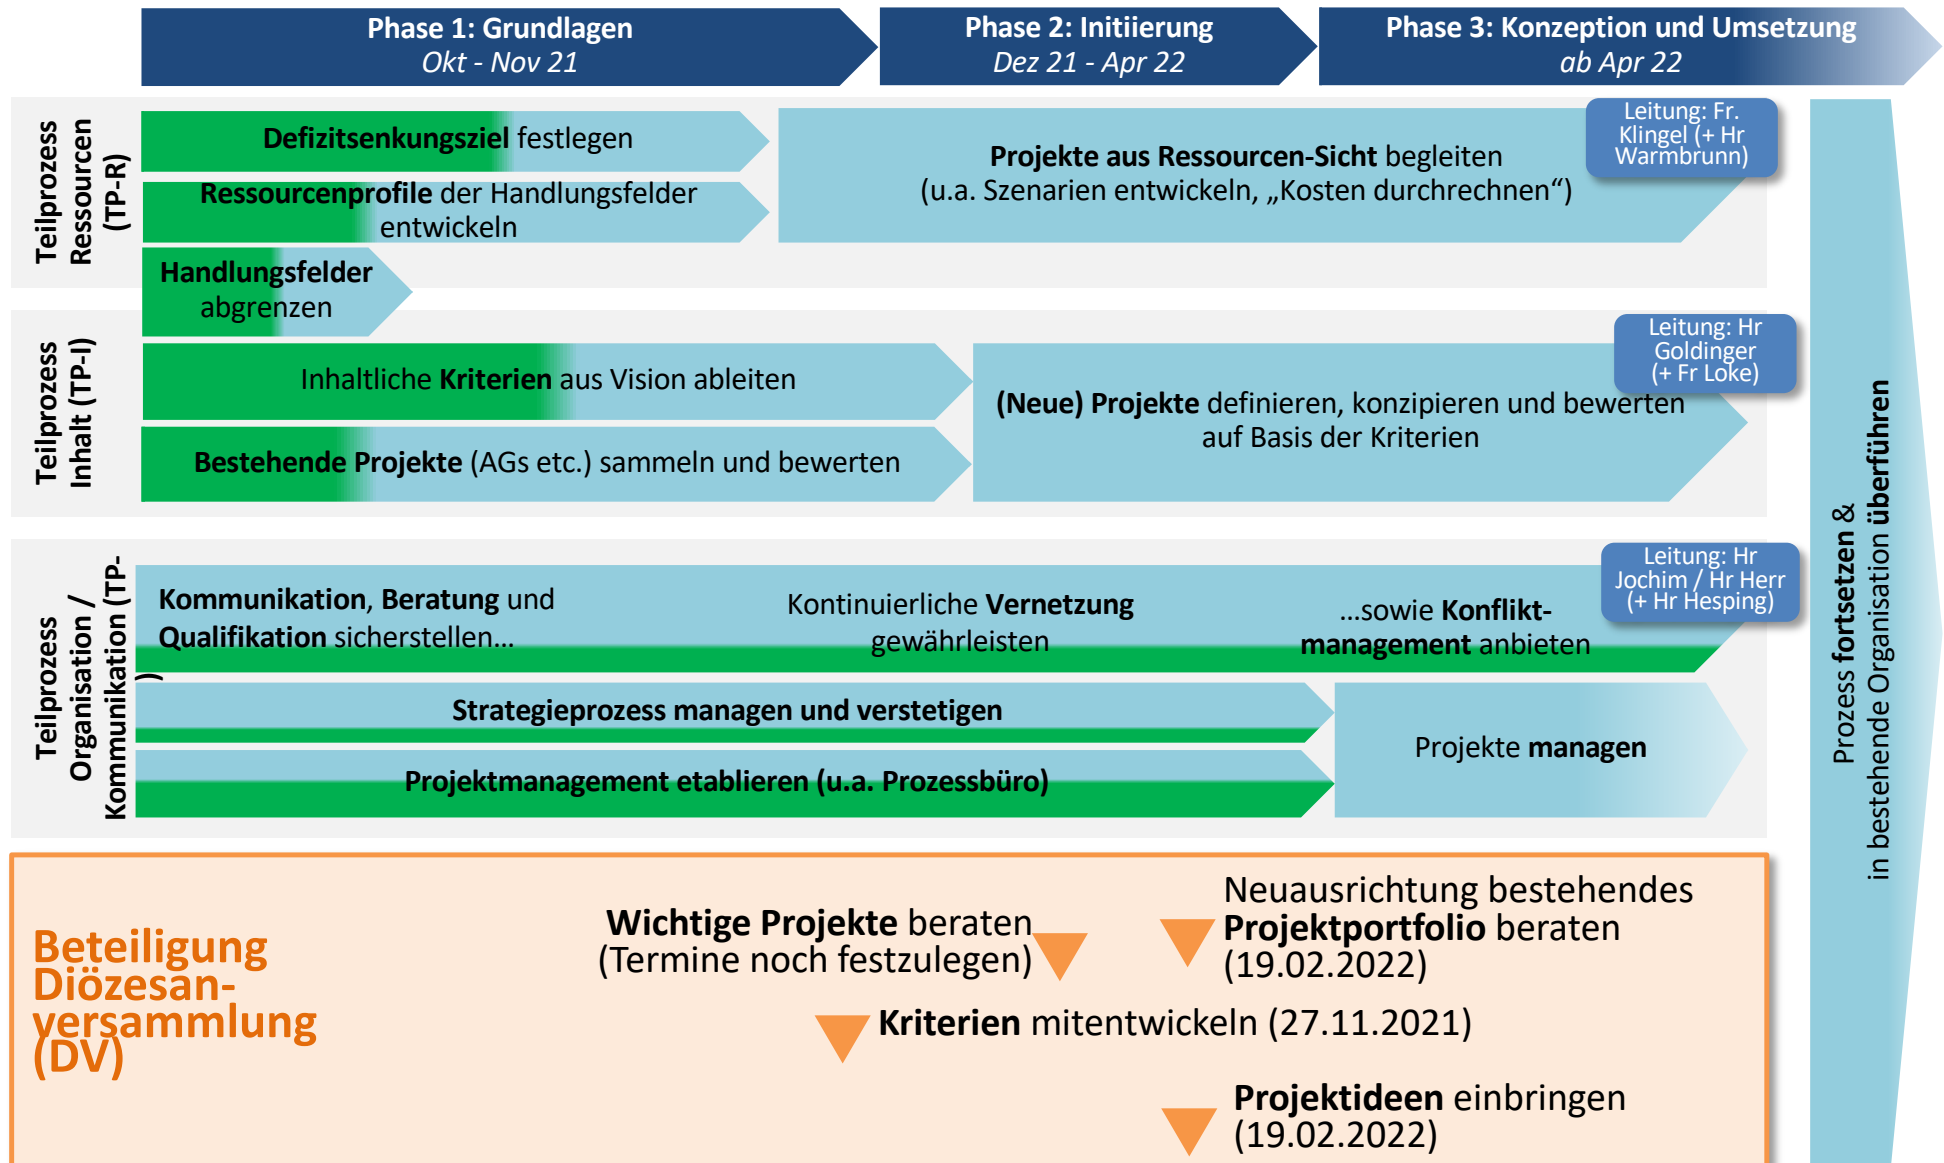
Phase 1: Grundlagen
Okt - Nov 21

Phase 2: Initiierung
Dez 21 - Apr 22

Phase 3: Konzeption und Umsetzung
ab Apr 22

Teilprozess Ressourcen (TP-R)

Defizitsenkungsziel festlegen

Ressourcenprofile der Handlungsfelder entwickeln

Handlungsfelder abgrenzen

Projekte aus Ressourcen-Sicht begleiten
(u.a. Szenarien entwickeln, „Kosten durchrechnen“)

Leitung: Fr. Klingel (+ Hr Warmbrunn)

Teilprozess Inhalt (TP-I)

Inhaltliche Kriterien aus Vision ableiten

Bestehende Projekte (AGs etc.) sammeln und bewerten

(Neue) Projekte definieren, konzipieren und bewerten auf Basis der Kriterien

Leitung: Hr Goldinger (+ Fr Loke)

Teilprozess Organisation / Kommunikation (TP-O)

Kommunikation, Beratung und Qualifikation sicherstellen…

Kontinuierliche Vernetzung gewährleisten

…sowie Konfliktmanagement anbieten

Leitung: Hr Jochim / Hr Herr (+ Hr Hesping)

Strategieprozess managen und verstetigen

Projektmanagement etablieren (u.a. Prozessbüro)

Projekte managen

Prozess fortsetzen & in bestehende Organisation überführen

Beteiligung Diözesanversammlung (DV)

Wichtige Projekte beraten
(Termine noch festzulegen)

Neuausrichtung bestehendes Projektportfolio beraten
(19.02.2022)

Kriterien mitentwickeln (27.11.2021)

Projektideen einbringen
(19.02.2022)